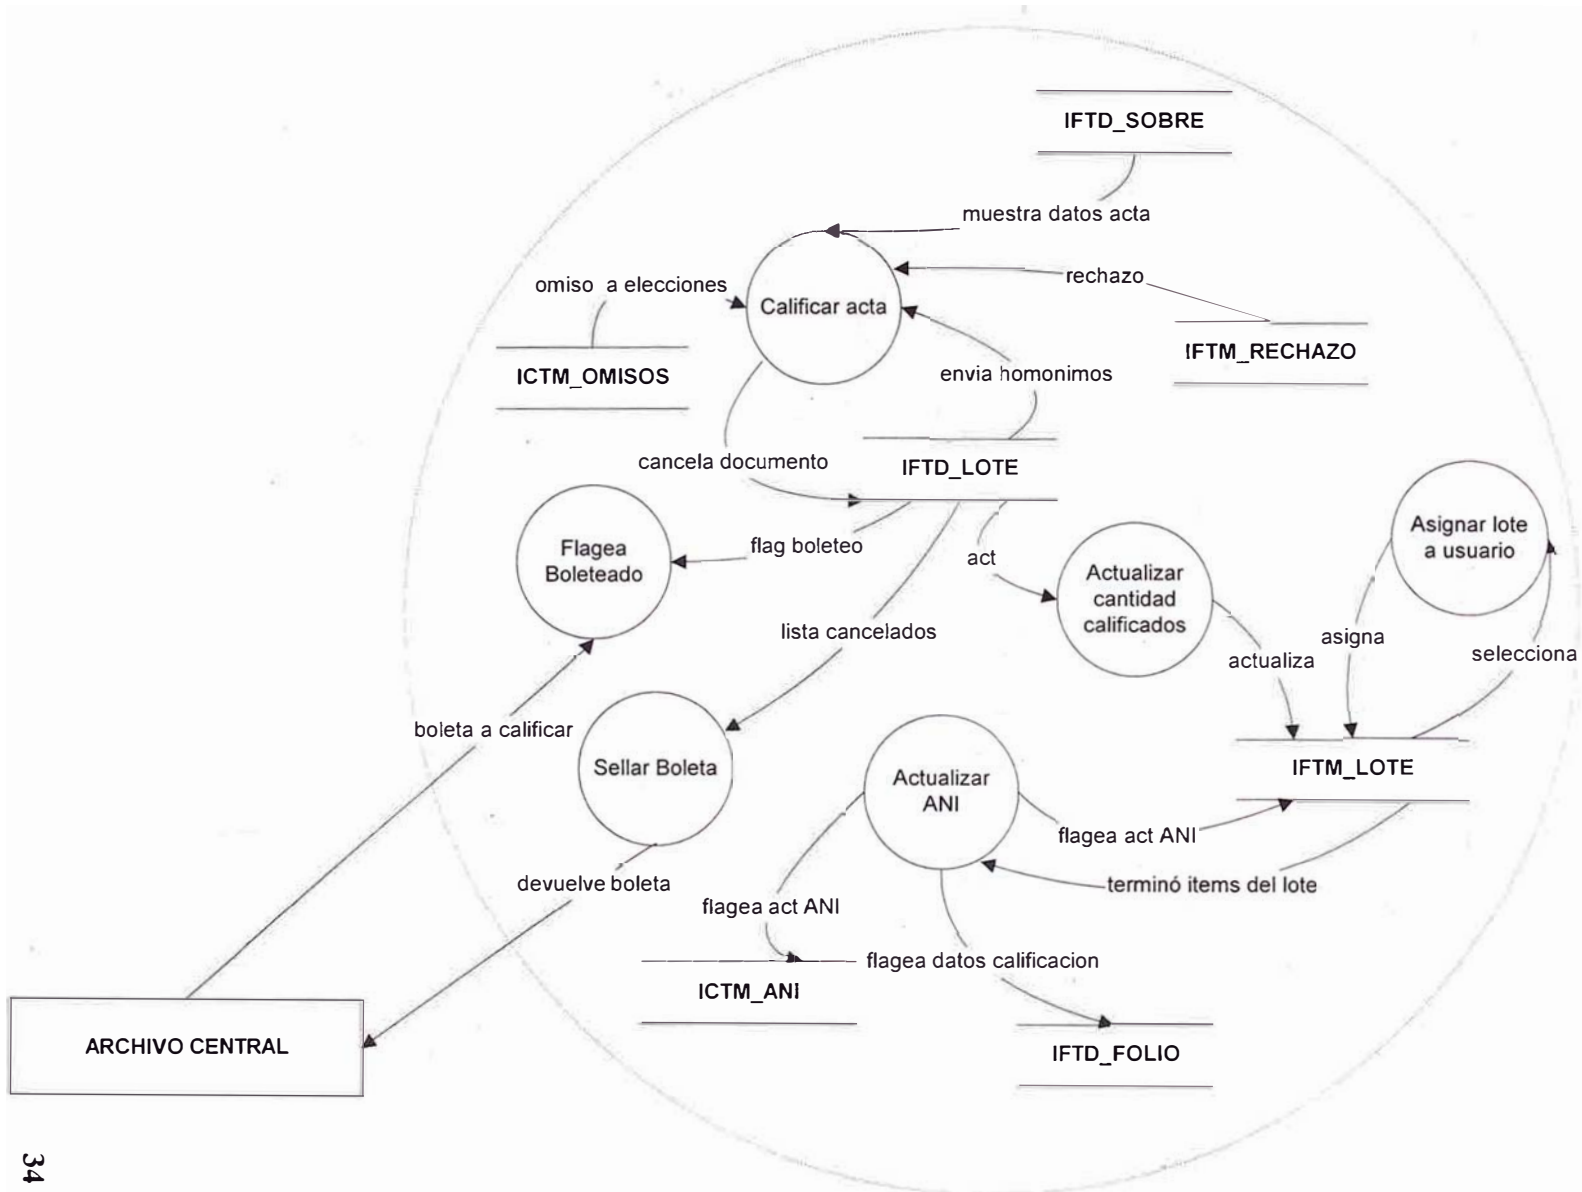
IFTD_SOBRE

muestra datos acta

omiso a elecciones

Calificar acta

rechazo

IFTM_RECHAZO

ICTM_OMISOS

envia homonimos

cancela documento

IFTD_LOTE

Flagea Boleteado

flag boleteo

act

Actualizar cantidad calificados

Asignar lote a usuario

lista cancelados

asigna

actualiza

selecciona

boleta a calificar

Sellar Boleta

Actualizar ANI

IFTM_LOTE

flagea act ANI

devuelve boleta

terminó items del lote

flagea act ANI

flagea datos calificacion

ICTM_ANI

ARCHIVO CENTRAL

IFTD_FOLIO

34